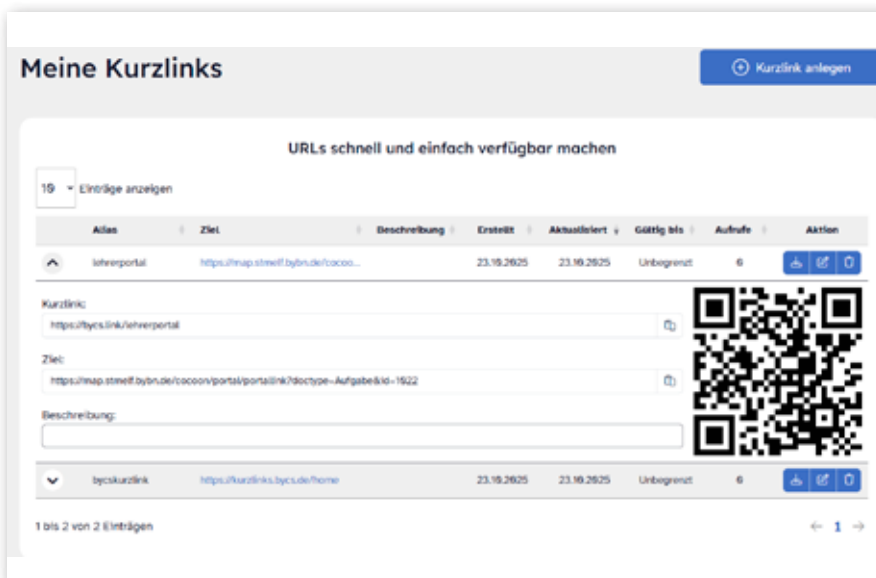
Meine Kurzlinks

Kurzlink anlegen

URLs schnell und einfach verfügbar machen

10 Einträge anzeigen

| | Alias | Ziel | Beschreibung | Erstellt | Aktualisiert | Gültig bis | Aufrufe | Aktion |
|---|---|---|---|---|---|---|---|---|
| | lehrerportal | https://map.stmelf.bybn.de/cocoo... | | 23.10.2025 | 23.10.2025 | Unbegrenzt | 6 | |

Kurzlink:

https://bycs.link/lehrerportal

Ziel:

https://map.stmelf.bybn.de/cocoon/portal/portallink?doctype=Aufgabe&id=1922

Beschreibung:

| | Alias | Ziel | Beschreibung | Erstellt | Aktualisiert | Gültig bis | Aufrufe | Aktion |
|---|---|---|---|---|---|---|---|---|
| | bycskurzlink | https://kurzlinks.bycs.de/home | | 23.10.2025 | 23.10.2025 | Unbegrenzt | 6 | |

1 bis 2 von 2 Einträgen

← 1 →